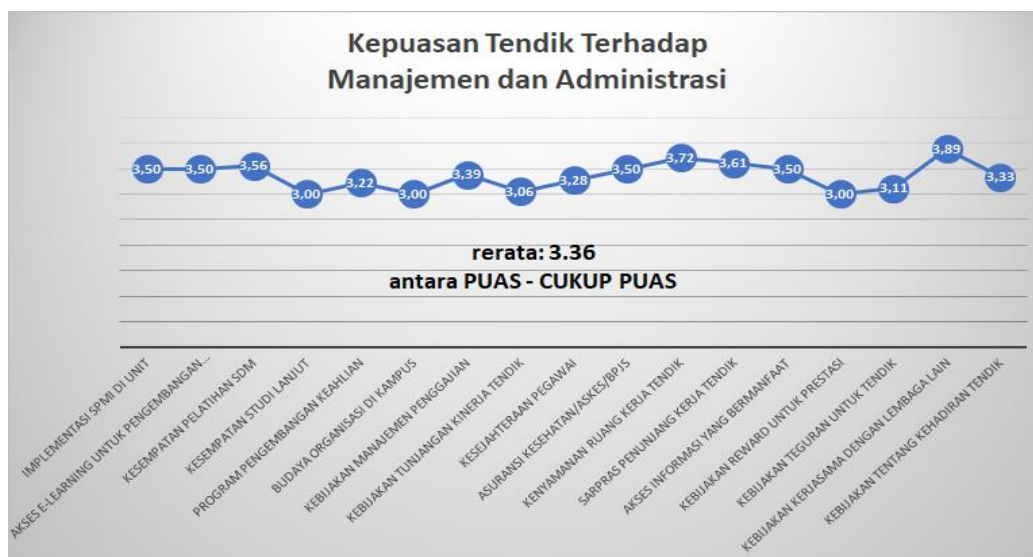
Kepuasan Tendik Terhadap
Manajemen dan Administrasi

3,50
3,50
3,56
3,00
3,22
3,00
3,39
3,06
3,28
3,50
3,72
3,61
3,50
3,00
3,11
3,89
3,33

rerata: 3.36
antara PUAS - CUKUP PUAS

IMPLEMENTASI SPMI DI UNIT
AKSES E-LEARNING UNTUK PENGEMBANGAN...
KESEMPATAN PELATIHAN SDM
KESEMPATAN STUDI LANJUT
PROGRAM PENGEMBANGAN KEAHLIAN
BUDAYA ORGANISASI DI KAMPUS
KEBIJAKAN MANAJEMEN PENGGAJIAN
KEBIJAKAN TUNJANGAN KINERJA TENDIK
KESEJAHTERAAN PEGAWAI
ASURANSI KESEHATAN/ASKES/BPJS
KENYAMANAN RUANG KERJA TENDIK
SARPRAS PENUNJANG KERJA TENDIK
AKSES INFORMASI YANG BERMANFAAT
KEBIJAKAN REWARD UNTUK PRESTASI
KEBIJAKAN TEGURAN UNTUK TENDIK
KEBIJAKAN KERJASAMA DENGAN LEMBAGA LAIN
KEBIJAKAN TENTANG KEHADIRAN TENDIK